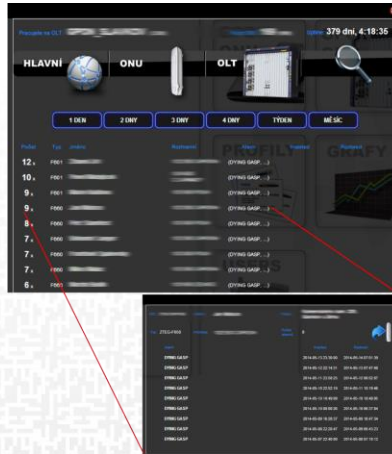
Přesměr na OLT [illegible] 379 dní, 4:18:35

HLAVNÍ ONU OLT

1 DEN 2 DNY 3 DNY 4 DNY TÝDEN MĚSÍC

| Počet | Typ | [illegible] | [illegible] | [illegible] |
|---|---|---|---|---|
| 12 x | F601 | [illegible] | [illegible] | (DYING GASP......) |
| 10 x | F601 | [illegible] | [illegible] | (DYING GASP......) |
| 9 x | F601 | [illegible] | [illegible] | (DYING GASP......) |
| 9 x | F660 | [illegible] | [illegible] | (DYING GASP......) |
| 8 x | F601 | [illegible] | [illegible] | (DYING GASP......) |
| 7 x | F660 | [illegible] | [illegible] | (DYING GASP......) |
| 7 x | F660 | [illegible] | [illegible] | (DYING GASP......) |
| 7 x | F601 | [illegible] | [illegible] | (DYING GASP......) |
| 6 x | F601 | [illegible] | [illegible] | (DYING GASP......) |

PROFILY GRAFY

Typ ZTEG-F660

| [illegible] | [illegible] | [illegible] |
|---|---|---|
| DYING GASP | 2014-06-11 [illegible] | 2014-06-14 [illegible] |
| DYING GASP | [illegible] | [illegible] |
| DYING GASP | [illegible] | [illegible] |
| DYING GASP | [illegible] | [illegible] |
| DYING GASP | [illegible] | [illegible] |
| DYING GASP | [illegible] | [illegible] |
| DYING GASP | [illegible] | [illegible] |
| DYING GASP | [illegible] | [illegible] |
| DYING GASP | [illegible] | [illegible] |